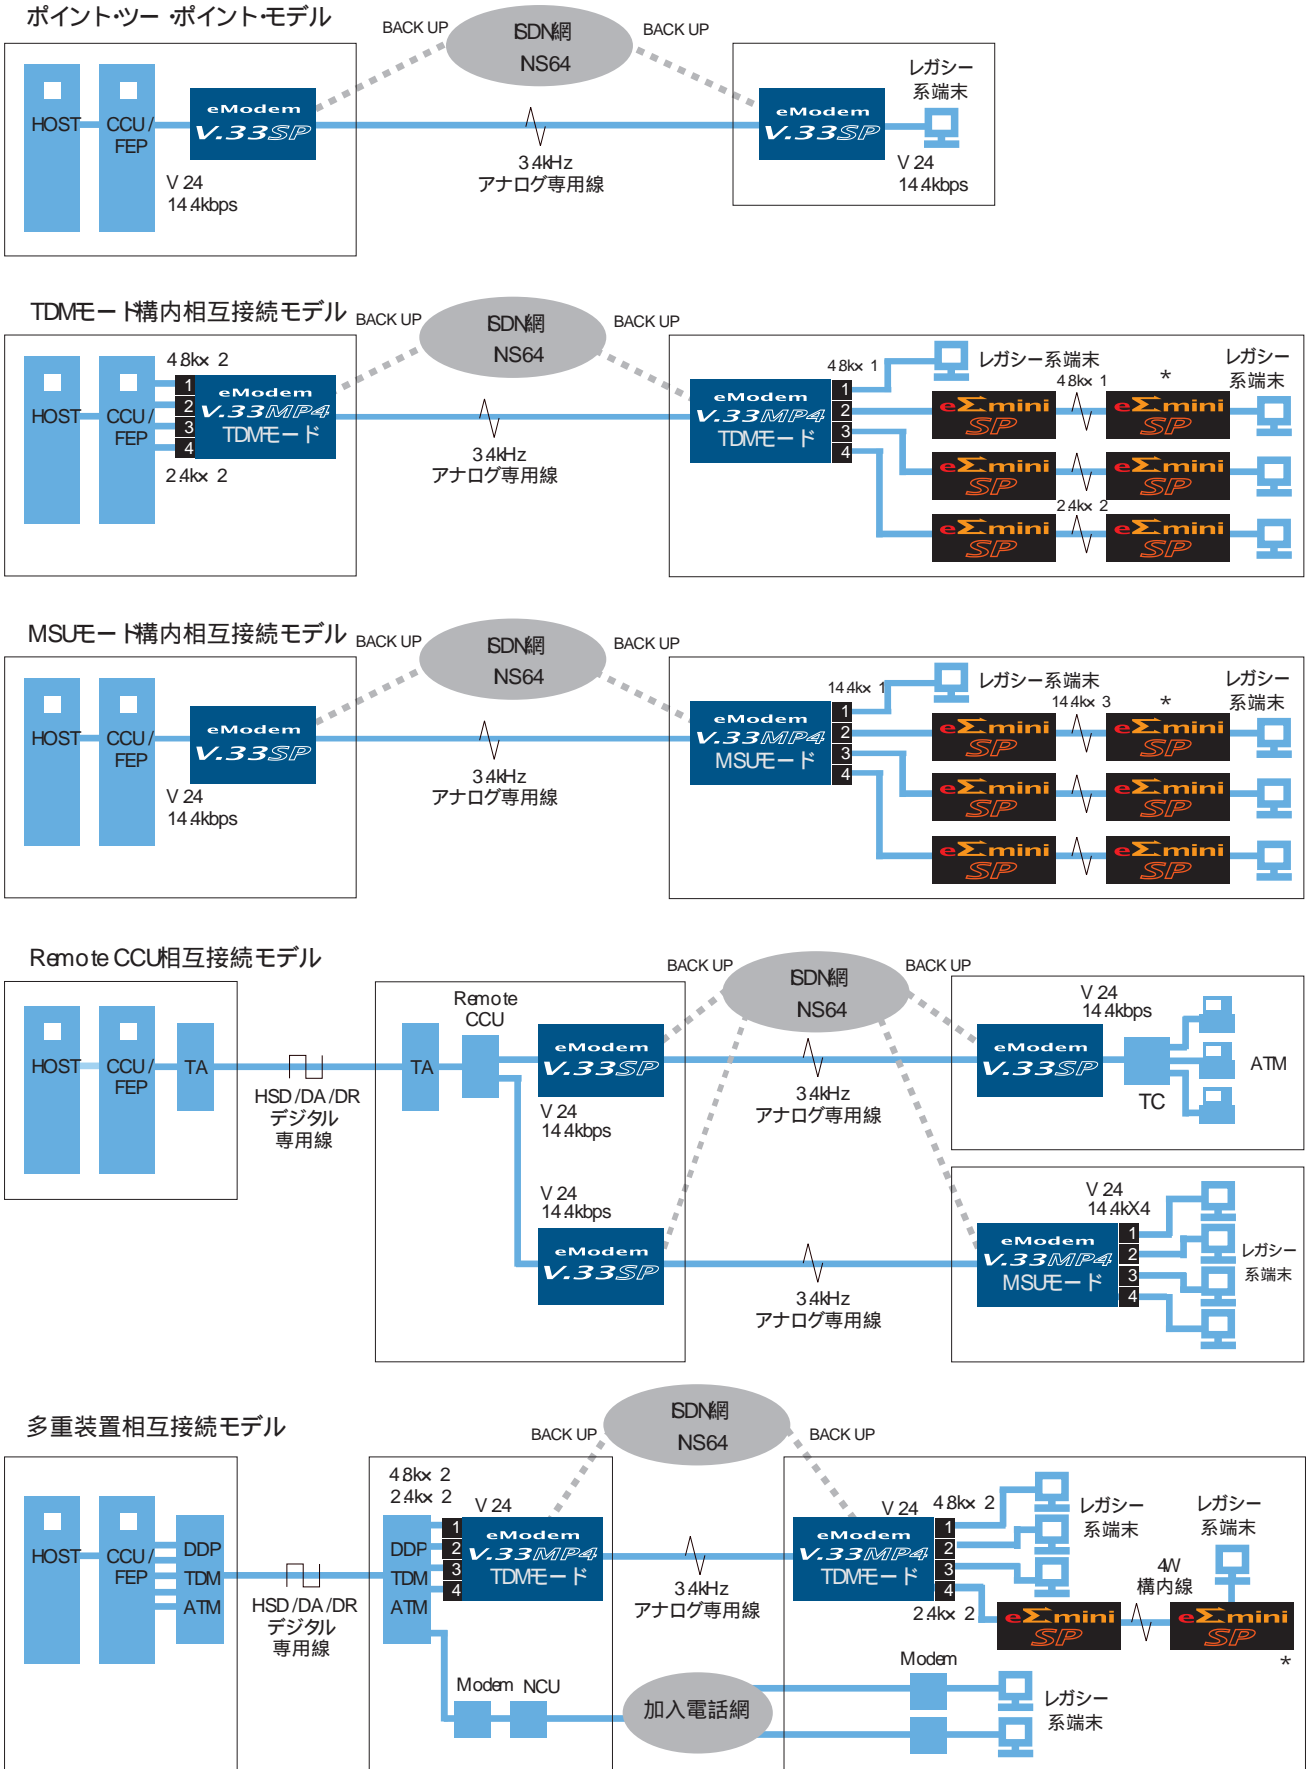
ポイント・ツー・ポイント・モデル

BACK UP
ISDN網
NS64
BACK UP

HOST
CCU/FEP
eModem
V.33SP
V.24
14.4kbps
3.4kHz
アナログ専用線
eModem
V.33SP
レガシー系端末
V.24
14.4kbps

TDMモード構内相互接続モデル
BACK UP
ISDN網
NS64
BACK UP

HOST
CCU/FEP
4.8k× 2
1
2
3
4
eModem
V.33MP4
TDMモード
2.4k× 2
3.4kHz
アナログ専用線
4.8k× 1
eModem
V.33MP4
TDMモード
1
2
3
4
レガシー系端末
4.8k× 1
*
レガシー系端末
eΣmini SP
eΣmini SP
eΣmini SP
eΣmini SP
2.4k× 2
eΣmini SP
eΣmini SP

MSUモード構内相互接続モデル
BACK UP
ISDN網
NS64
BACK UP

HOST
CCU/FEP
eModem
V.33SP
V.24
14.4kbps
3.4kHz
アナログ専用線
14.4k× 1
eModem
V.33MP4
MSUモード
1
2
3
4
レガシー系端末
14.4k× 3
*
レガシー系端末
eΣmini SP
eΣmini SP
eΣmini SP
eΣmini SP
eΣmini SP
eΣmini SP

Remote CCU相互接続モデル
BACK UP
ISDN網
NS64
BACK UP

HOST
CCU/FEP
TA
HSD/DA/DR
デジタル
専用線
TA
Remote CCU
eModem
V.33SP
V.24
14.4kbps
3.4kHz
アナログ専用線
V.24
14.4kbps
eModem
V.33SP
TC
ATM
V.24
14.4kbps
eModem
V.33SP
3.4kHz
アナログ専用線
V.24
14.4kX4
eModem
V.33MP4
MSUモード
1
2
3
4
レガシー系端末

多重装置相互接続モデル
ISDN網
NS64
BACK UP
BACK UP

HOST
CCU/FEP
DDP
TDM
ATM
HSD/DA/DR
デジタル
専用線
4.8k× 2
2.4k× 2
V.24
DDP
TDM
ATM
1
2
3
4
eModem
V.33MP4
TDMモード
3.4kHz
アナログ専用線
Modem
NCU
加入電話網
V.24
4.8k× 2
eModem
V.33MP4
TDMモード
1
2
3
4
2.4k× 2
レガシー系端末
レガシー系端末
4W
構内線
eΣmini SP
eΣmini SP
*
Modem
レガシー系端末